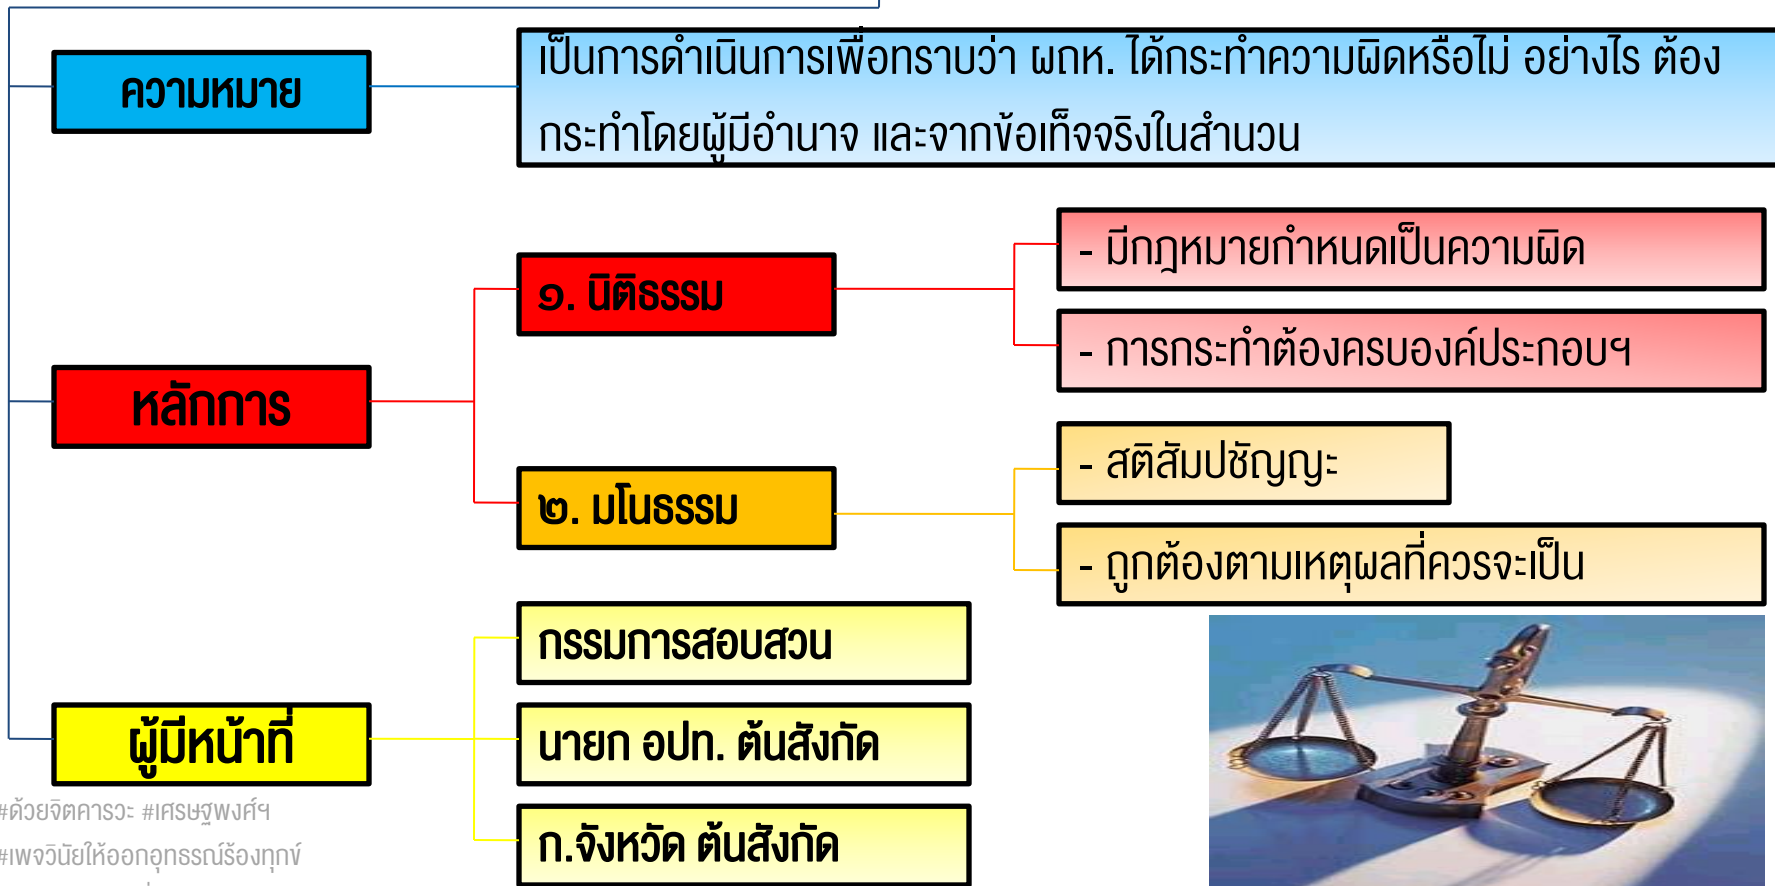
ความหมาย

เป็นการดำเนินการเพื่อทราบว่า ผถท. ได้กระทำความผิดหรือไม่ อย่างไร ต้องกระทำโดยผู้มีอำนาจ และจากข้อเท็จจริงในสำนวน

หลักการ

๑. นิติธรรม

- มีกฎหมายกำหนดเป็นความผิด

- การกระทำต้องครบองค์ประกอบฯ

๒. มโนธรรม

- สติสัมปชัญญะ

- ถูกต้องตามเหตุผลที่ควรจะเป็น

ผู้มีหน้าที่

กรรมการสอบสวน

นายก อปท. ต้นสังกัด

ก.จังหวัด ต้นสังกัด

#ด้วยจิตคารวะ #เศรษฐพงศ์ฯ

#เพจวินัยให้ออกอุทธรณ์ร้องทุกข์